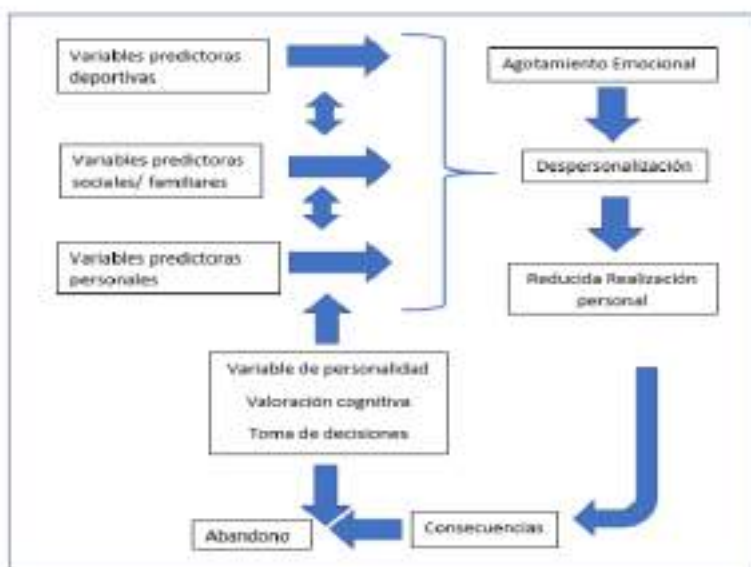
Variables predictoras deportivas

Variables predictoras sociales/ familiares

Variables predictoras personales

Agotamiento Emocional

Despersonalización

Reducida Realización personal

Variable de personalidad

Valoración cognitiva

Toma de decisiones

Abandono

Consecuencias